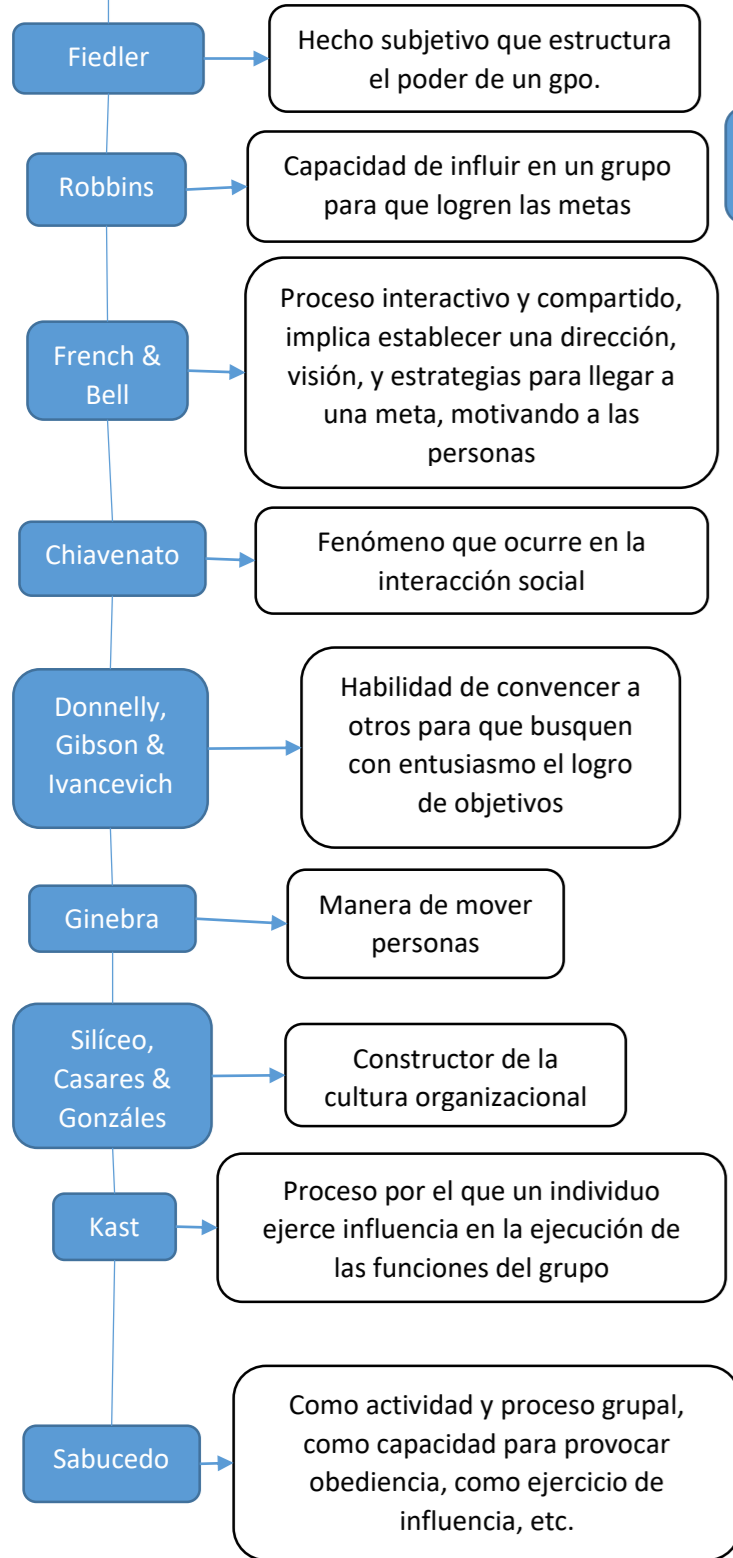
Fiedler

Hecho subjetivo que estructura el poder de un gpo.

Robbins

Capacidad de influir en un grupo para que logren las metas

French & Bell

Proceso interactivo y compartido, implica establecer una dirección, visión, y estrategias para llegar a una meta, motivando a las personas

Chiavenato

Fenómeno que ocurre en la interacción social

Donnelly, Gibson & Ivancevich

Habilidad de convencer a otros para que busquen con entusiasmo el logro de objetivos

Ginebra

Manera de mover personas

Silíceo, Casares & Gonzáles

Constructor de la cultura organizacional

Kast

Proceso por el que un individuo ejerce influencia en la ejecución de las funciones del grupo

Sabucedo

Como actividad y proceso grupal, como capacidad para provocar obediencia, como ejercicio de influencia, etc.